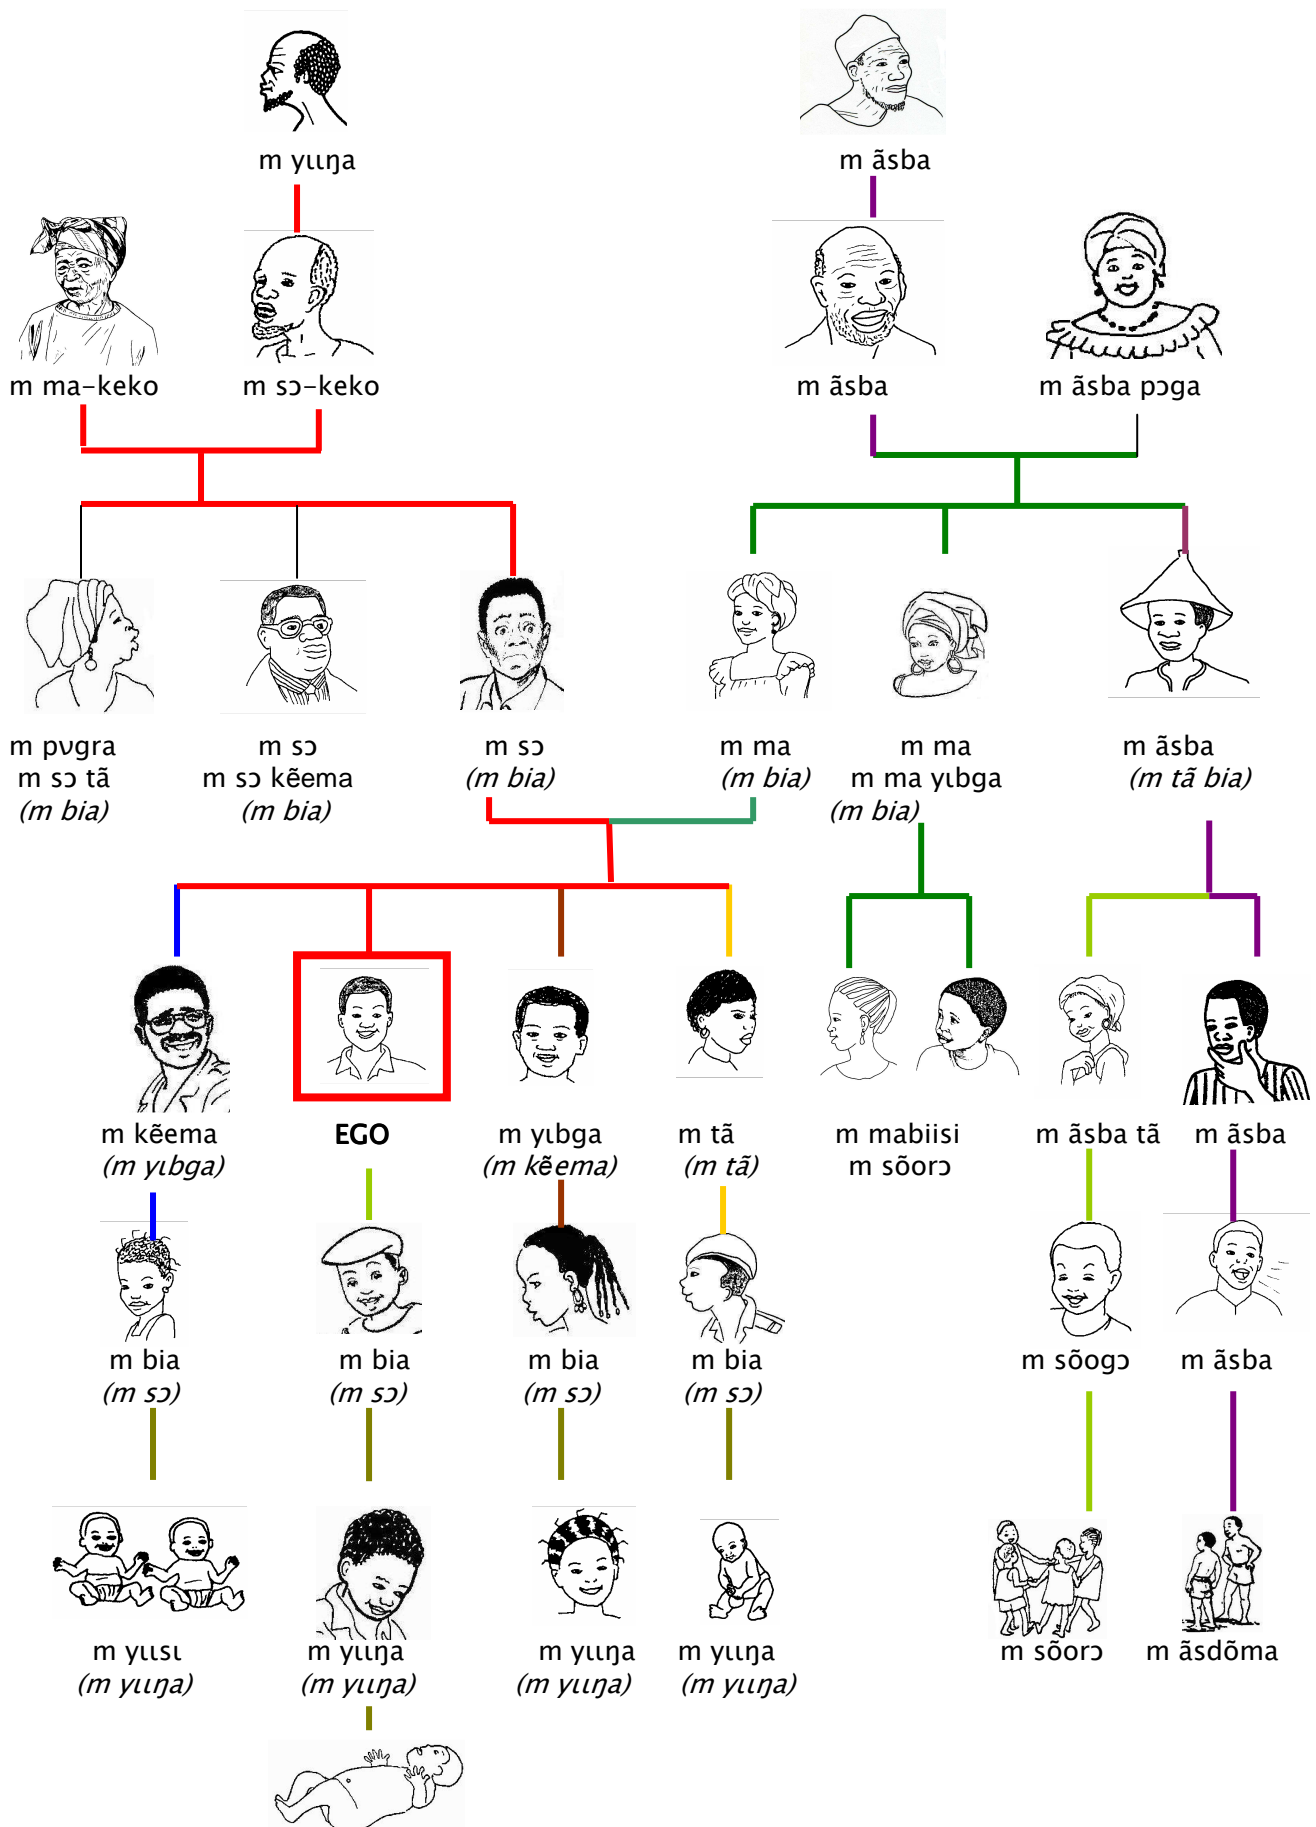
m yɩɩŋa

m ãsba

m ma-keko

m sɔ-keko

m ãsba

m ãsba pɔga

m pʋgra
m sɔ tã
(m bia)

m sɔ
m sɔ kẽema
(m bia)

m sɔ
(m bia)

m ma
(m bia)

m ma
m ma yɩbga
(m bia)

m ãsba
(m tã bia)

m kẽema
(m yɩbga)

EGO

m yɩbga
(m kẽema)

m tã
(m tã)

m mabiisi
m sõorɔ

m ãsba tã

m ãsba

m bia
(m sɔ)

m bia
(m sɔ)

m bia
(m sɔ)

m bia
(m sɔ)

m sõogɔ

m ãsba

m yɩɩsɩ
(m yɩɩŋa)

m yɩɩŋa
(m yɩɩŋa)

m yɩɩŋa
(m yɩɩŋa)

m yɩɩŋa
(m yɩɩŋa)

m sõorɔ

m ãsdõma